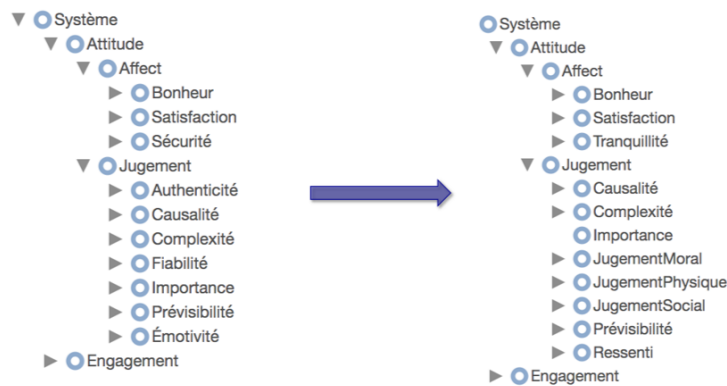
Système
Attitude
Affect
Bonheur
Satisfaction
Sécurité
Jugement
Authenticité
Causalité
Complexité
Fiabilité
Importance
Prévisibilité
Émotivité
Engagement

Système
Attitude
Affect
Bonheur
Satisfaction
Tranquillité
Jugement
Causalité
Complexité
Importance
JugementMoral
JugementPhysique
JugementSocial
Prévisibilité
Ressenti
Engagement